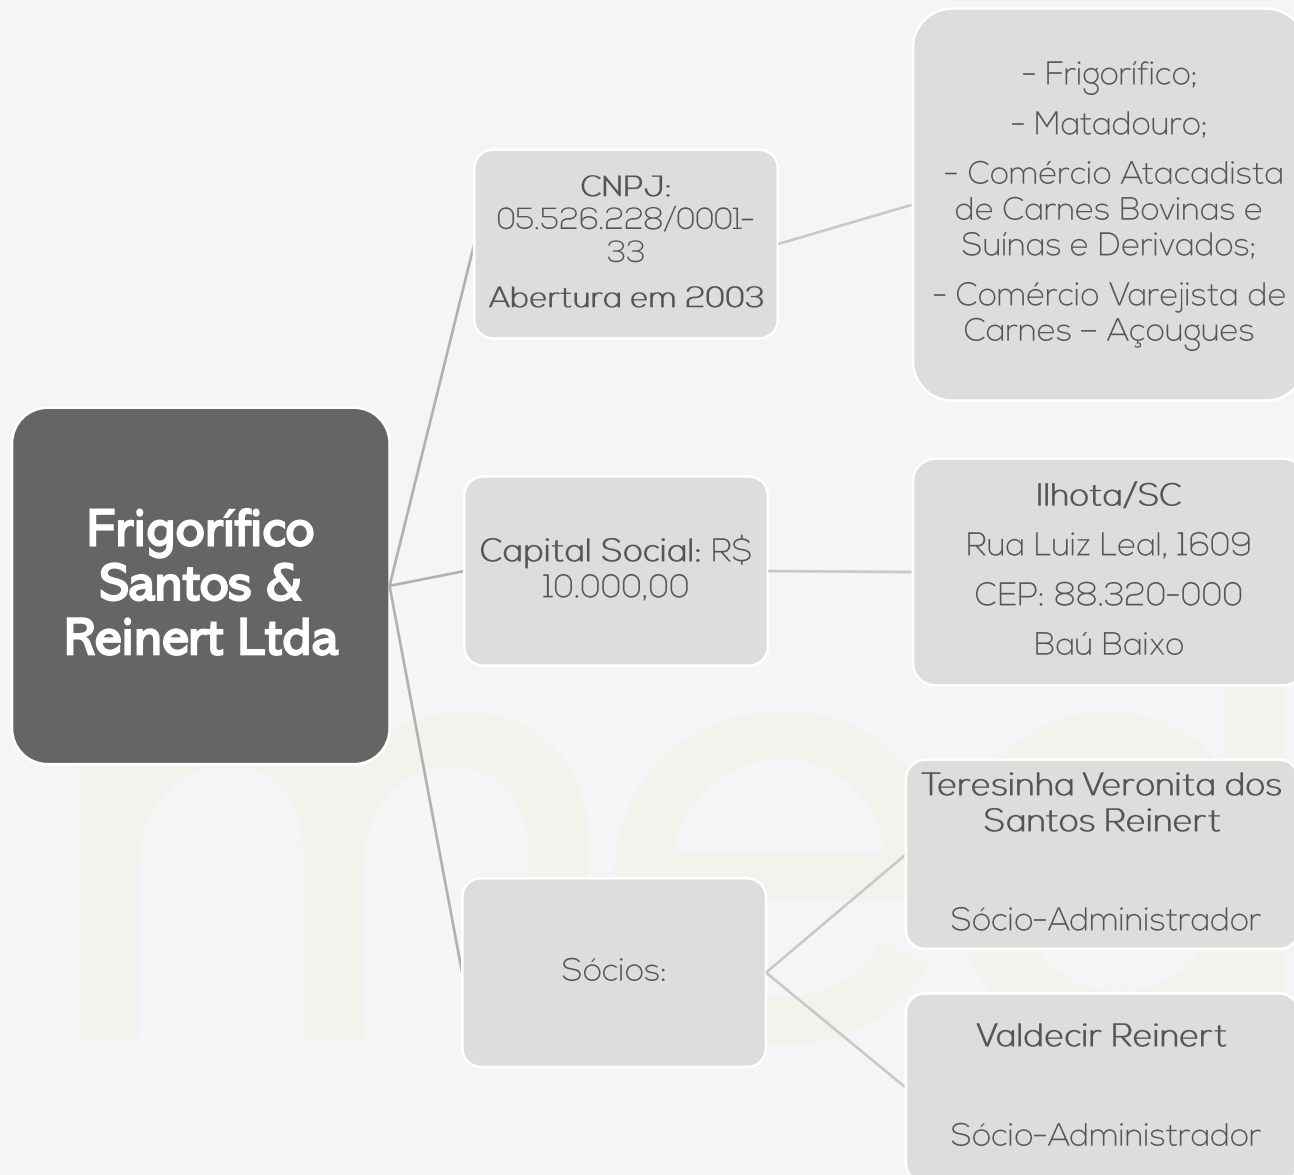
Frigorífico Santos & Reinert Ltda

CNPJ: 05.526.228/0001-33

Abertura em 2003

- Frigorífico;

- Matadouro;

- Comércio Atacadista de Carnes Bovinas e Suínas e Derivados;

- Comércio Varejista de Carnes – Açougues

Capital Social: R$ 10.000,00

Ilhota/SC

Rua Luiz Leal, 1609

CEP: 88.320-000

Baú Baixo

Sócios:

Teresinha Veronita dos Santos Reinert

Sócio-Administrador

Valdecir Reinert

Sócio-Administrador

med